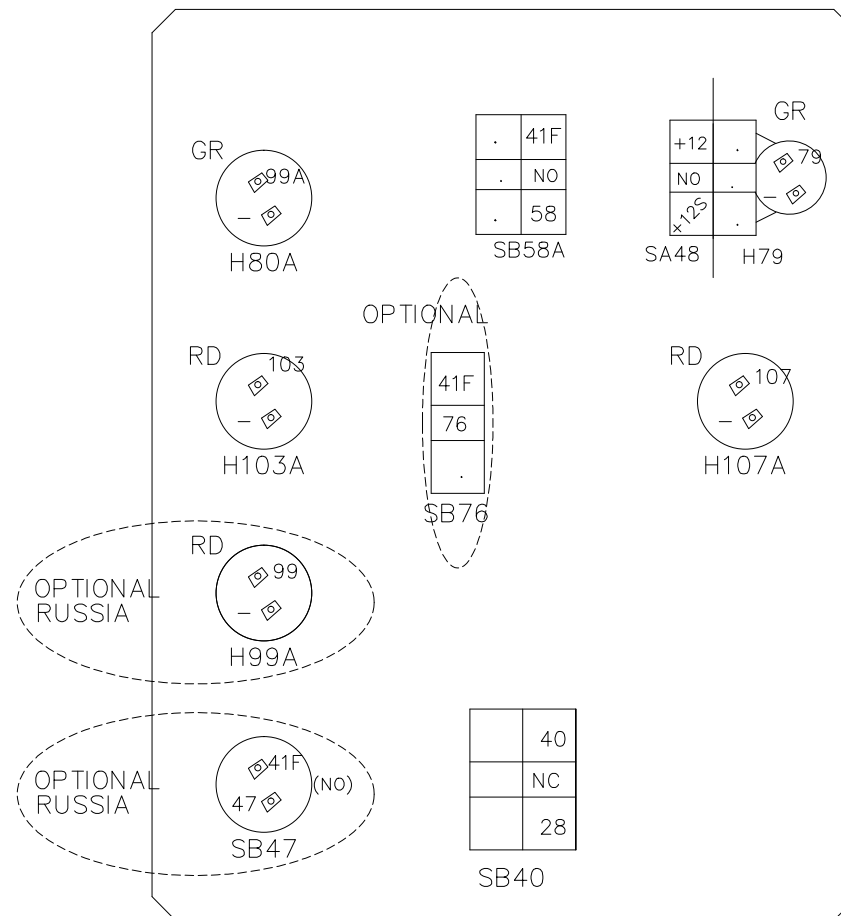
GR
99A
–
H80A

| . | 41F |
|---|---|
| . | NO |
| . | 58 |

SB58A

| +12 | . |
|---|---|
| NO | . |
| +12S | . |

GR
79
–
SA48
H79

OPTIONAL

RD
103
–
H103A

| 41F |
|---|
| 76 |
| . |

SB76

RD
107
–
H107A

OPTIONAL RUSSIA

RD
99
–
H99A

OPTIONAL RUSSIA

41F
(NO)
47
SB47

| | 40 |
|---|---|
| | NC |
| | 28 |

SB40